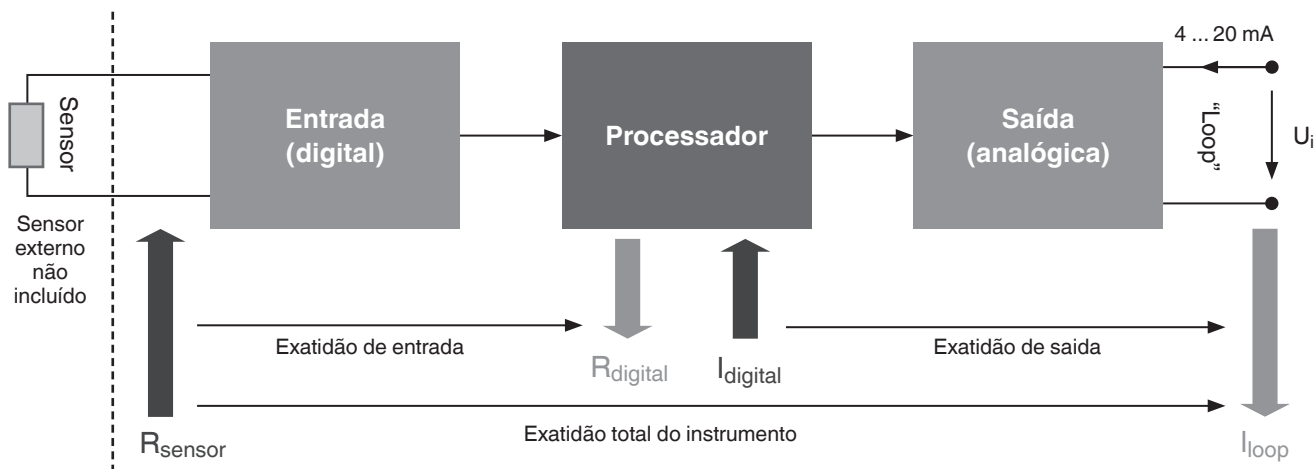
Sensor

Sensor externo não incluído

Entrada (digital)

Processador

Saída (analógica)

4 ... 20 mA

„Loop"

$U_i$

Exatidão de entrada

$R_{digital}$

$I_{digital}$

Exatidão de saida

$R_{sensor}$

Exatidão total do instrumento

$I_{loop}$